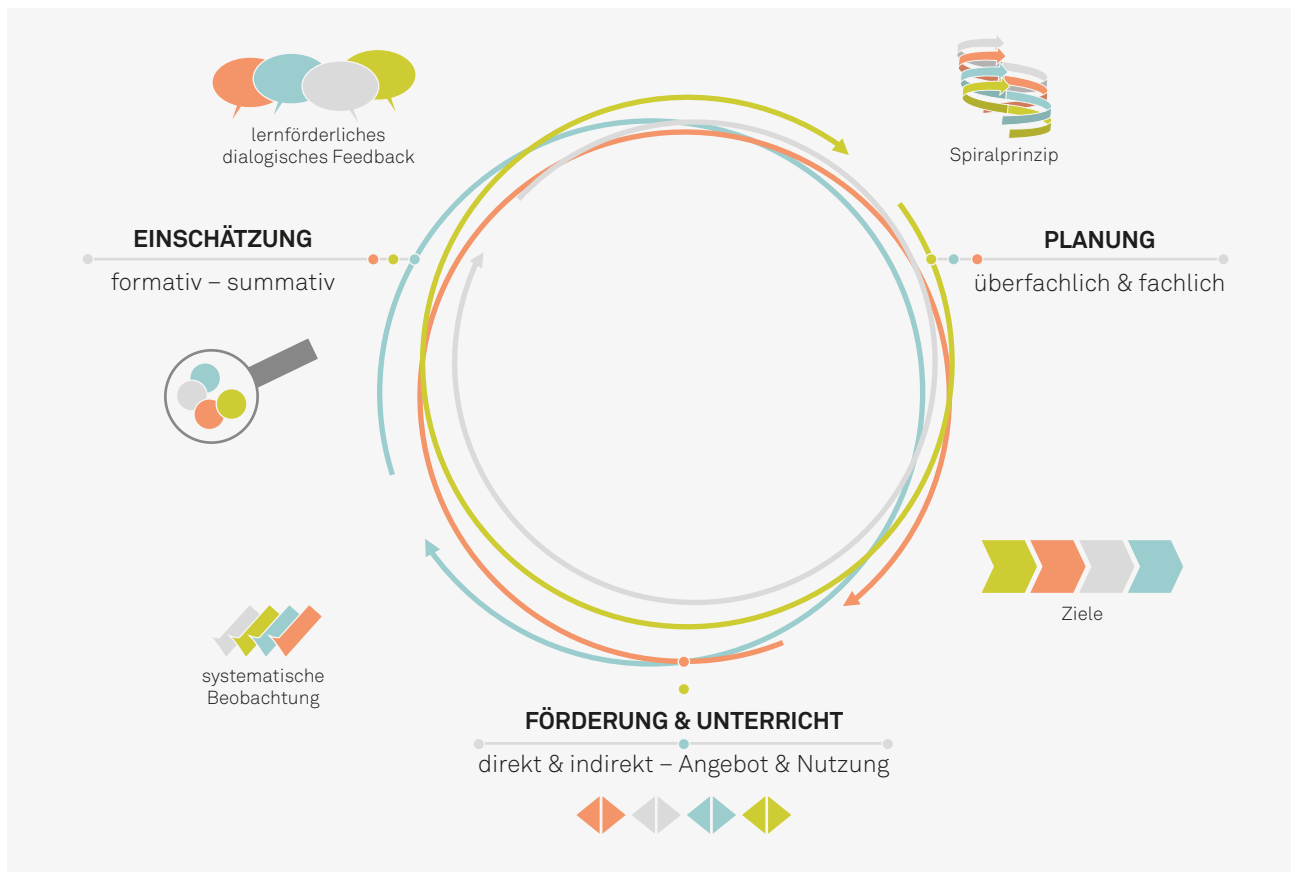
lernförderliches dialogisches Feedback

Spiralprinzip

EINSCHÄTZUNG
formativ – summativ

PLANUNG
überfachlich & fachlich

Ziele

systematische Beobachtung

FÖRDERUNG & UNTERRICHT
direkt & indirekt – Angebot & Nutzung